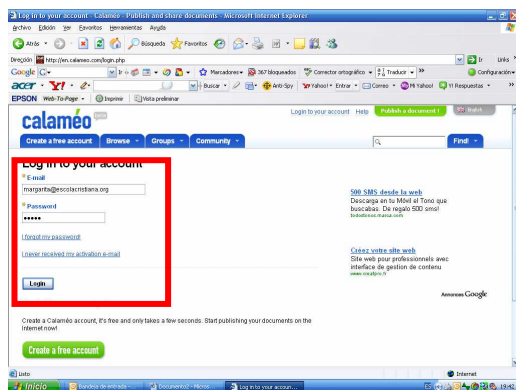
Log in to your account - Calameo - Publish and share documents - Microsoft Internet Explorer

Archivo Edición Ver Favoritos Herramientas Ayuda

Atrás Búsqueda Favoritos

Dirección http://en.calameo.com/login.php Ir Links

Google Ir Marcadores 367 bloqueados Corrector ortográfico Traducir Configuración

Buscar Anti-Spy Yahoo! Entrar Correo Mi Yahoo! Y! Respuestas

EPSON Web-To-Page Imprimir Vista preliminar

calaméo beta

Login to your account Help Publish a document ! English

Create a free account Browse Groups Community Find!

Log in to your account

* E-mail
margarita@escolacristiana.org

* Password
•••••

I forgot my password!

I never received my activation e-mail

Login

500 SMS desde la web
Descarga en tu Móvil el Tono que buscabas. De regalo 500 sms!
todotonos.masup.com

Créez votre site web
Site web pour professionnels avec interface de gestion de contenu
www.createpro.fr

Annonces Google

Create a Calaméo account, it's free and only takes a few seconds. Start publishing your documents on the Internet now!

Create a free account

Listo Internet

Inicio Bandeja de entrada - ... Documento2 - Micros... Log in to your accoun... ES 19:42